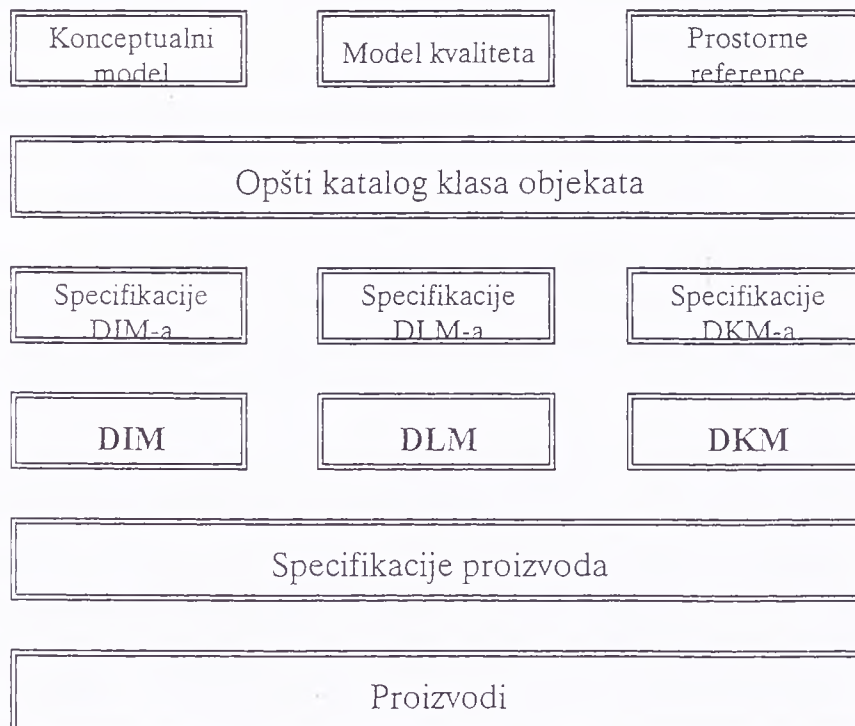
Konceptualni model

Model kvaliteta

Prostorne reference

Opšti katalog klasa objekata

Specifikacije DIM-a

Specifikacije DLM-a

Specifikacije DKM-a

DIM

DLM

DKM

Specifikacije proizvoda

Proizvodi